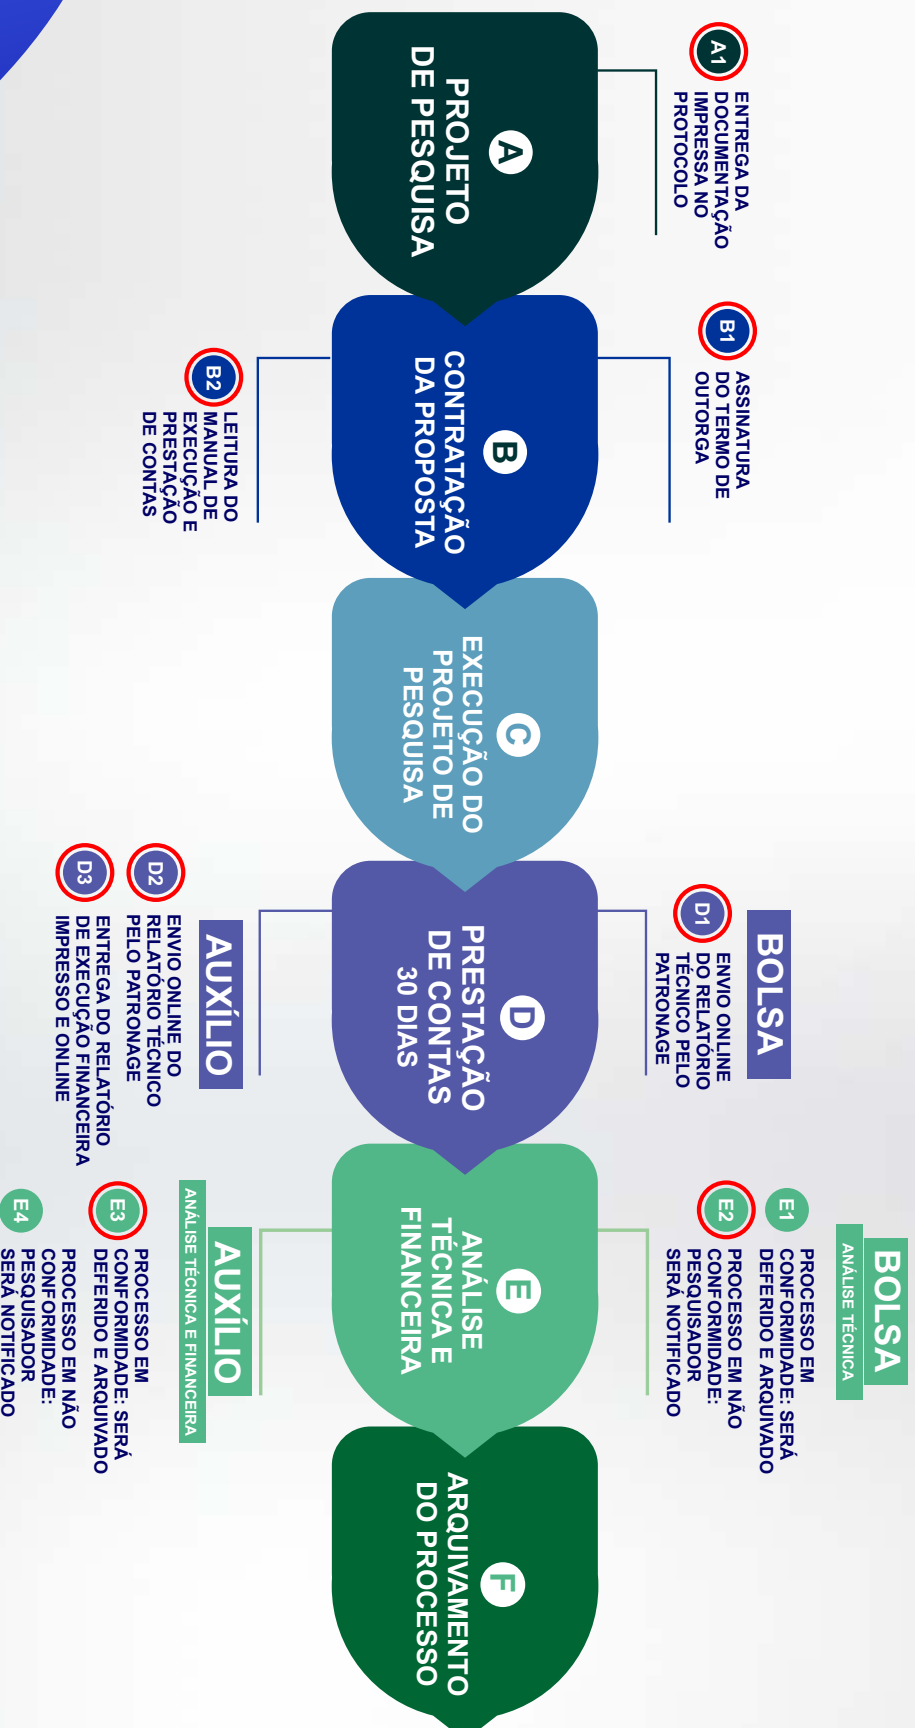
A
PROJETO DE PESQUISA

A1
ENTREGA DA DOCUMENTAÇÃO IMPRESSA NO PROTOCOLO

B
CONTRATAÇÃO DA PROPOSTA

B1
ASSINATURA DO TERMO DE OUTORGA

B2
LEITURA DO MANUAL DE EXECUÇÃO E PRESTAÇÃO DE CONTAS

C
EXECUÇÃO DO PROJETO DE PESQUISA

D
PRESTAÇÃO DE CONTAS 30 DIAS

BOLSA
D1
ENVIO ONLINE DO RELATÓRIO TÉCNICO PELO PATRONAGE

AUXÍLIO
D2
ENVIO ONLINE DO RELATÓRIO TÉCNICO PELO PATRONAGE
D3
ENTREGA DO RELATÓRIO DE EXECUÇÃO FINANCEIRA IMPRESSO E ONLINE

E
ANÁLISE TÉCNICA E FINANCEIRA

BOLSA
ANÁLISE TÉCNICA
E1
PROCESSO EM CONFORMIDADE: SERÁ DEFERIDO E ARQUIVADO
E2
PROCESSO EM NÃO CONFORMIDADE: PESQUISADOR SERÁ NOTIFICADO

AUXÍLIO
ANÁLISE TÉCNICA E FINANCEIRA
E3
PROCESSO EM CONFORMIDADE: SERÁ DEFERIDO E ARQUIVADO
E4
PROCESSO EM NÃO CONFORMIDADE: PESQUISADOR SERÁ NOTIFICADO

F
ARQUIVAMENTO DO PROCESSO